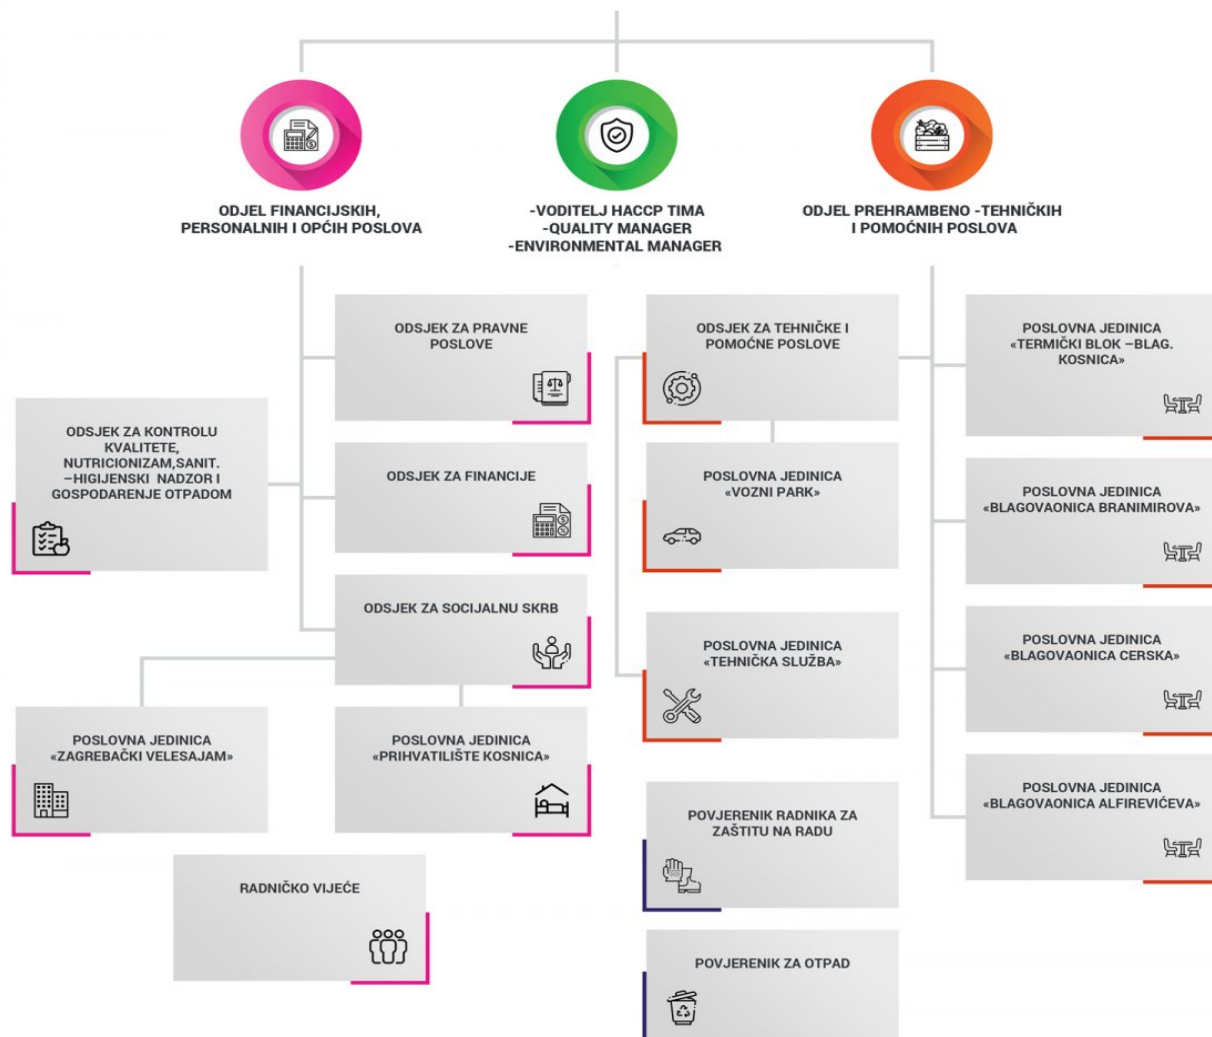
ODJEL FINANCIJSKIH, PERSONALNIH I OPĆIH POSLOVA

-VODITELJ HACCP TIMA
-QUALITY MANAGER
-ENVIRONMENTAL MANAGER

ODJEL PREHRAMBENO -TEHNIČKIH I POMOĆNIH POSLOVA

ODSJEK ZA PRAVNE POSLOVE

ODSJEK ZA KONTROLU KVALITETE, NUTRICIONIZAM,SANIT. –HIGIJENSKI NADZOR I GOSPODARENJE OTPADOM

ODSJEK ZA FINANCIJE

ODSJEK ZA SOCIJALNU SKRB

POSLOVNA JEDINICA «ZAGREBAČKI VELESAJAM»

POSLOVNA JEDINICA «PRIHVATILIŠTE KOSNICA»

RADNIČKO VIJEĆE

ODSJEK ZA TEHNIČKE I POMOĆNE POSLOVE

POSLOVNA JEDINICA «VOZNI PARK»

POSLOVNA JEDINICA «TEHNIČKA SLUŽBA»

POVJERENIK RADNIKA ZA ZAŠTITU NA RADU

POVJERENIK ZA OTPAD

POSLOVNA JEDINICA «TERMIČKI BLOK –BLAG. KOSNICA»

POSLOVNA JEDINICA «BLAGOVAONICA BRANIMIROVA»

POSLOVNA JEDINICA «BLAGOVAONICA CERSKA»

POSLOVNA JEDINICA «BLAGOVAONICA ALFIREVIĆEVA»